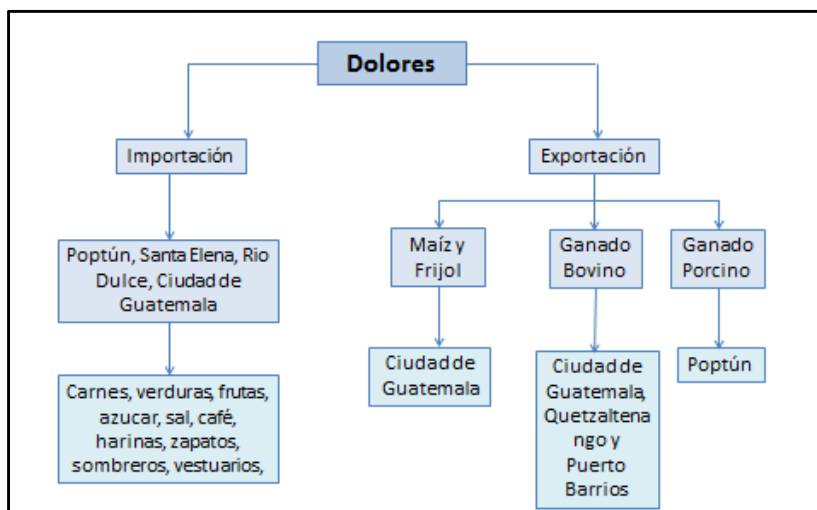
Dolores

Importación

Poptún, Santa Elena, Rio Dulce, Ciudad de Guatemala

Carnes, verduras, frutas, azucar, sal, café, harinas, zapatos, sombreros, vestuarios,

Exportación

Maíz y Frijol

Ciudad de Guatemala

Ganado Bovino

Ciudad de Guatemala, Quetzaltenango y Puerto Barrios

Ganado Porcino

Poptún